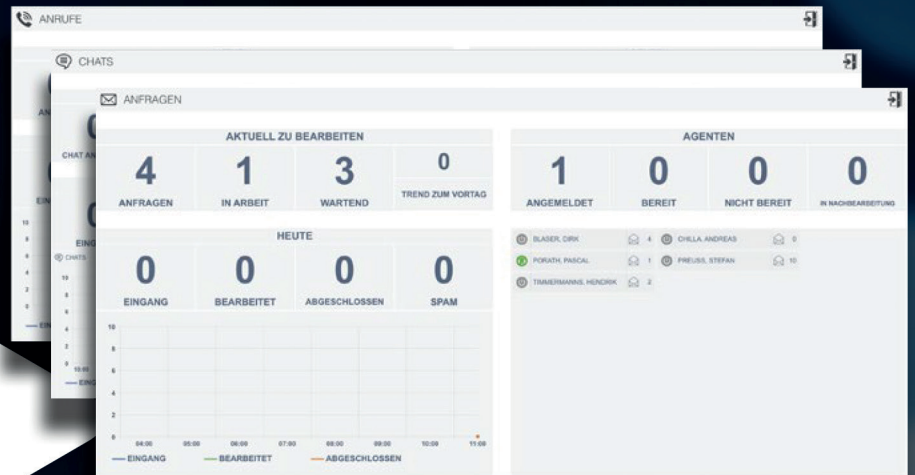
ANRUFE

CHATS

ANFRAGEN

AKTUELL ZU BEARBEITEN

| 4 | 1 | 3 | 0 |
|---|---|---|---|
| ANFRAGEN | IN ARBEIT | WARTEND | TREND ZUM VORTAG |

AGENTEN

| 1 | 0 | 0 | 0 |
|---|---|---|---|
| ANGEMELDET | BEREIT | NICHT BEREIT | IN NACHBEARBEITUNG |

HEUTE

| 0 | 0 | 0 | 0 |
|---|---|---|---|
| EINGANG | BEARBEITET | ABGESCHLOSSEN | SPAM |

BLASER, DIRK 4
CHILLA, ANDREAS 0
PORATH, PASCAL 1
PREUSS, STEFAN 10
TIMMERMANNS, HENDRIK 2

10
8
6
4
2
0
04:00 05:00 06:00 07:00 08:00 09:00 10:00 11:00

— EINGANG — BEARBEITET — ABGESCHLOSSEN

AN
CHAT AN
EIN
EING
CHATS
10
8
6
4
2
0
10:00
— EING
— EIN